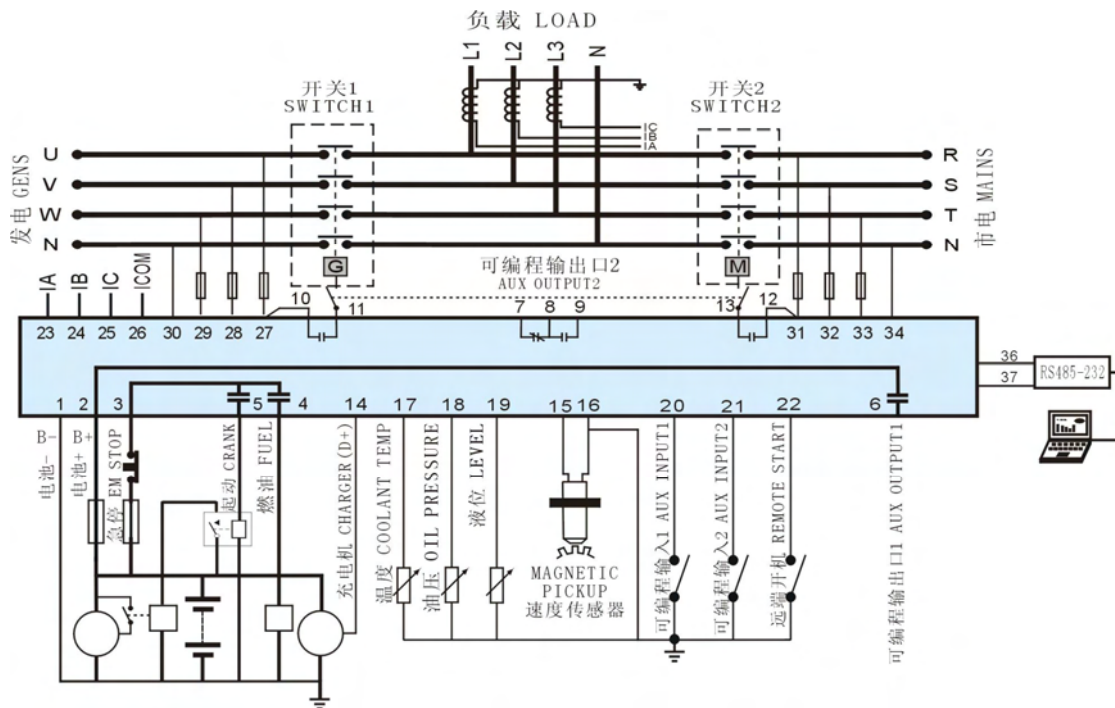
负载 LOAD

L1 L2 L3 N

开关1
SWITCH1

开关2
SWITCH2

IC
IB
IA

U
V
W
N

发电 GENS

R
S
T
N

市电 MAINS

G

M

可编程输出口2
AUX OUTPUT2

IA IB IC ICOM

10 11 7 8 9 13 12

23 24 25 26 30 29 28 27 31 32 33 34

36
37
RS485-232

1 2 3 5 4 14 17 18 19 15 16 20 21 22 6

B- B+

电池- 电池+ 急停 EM STOP 起动 CRANK 燃油 FUEL 充电机 CHARGER(D+) 温度 COOLANT TEMP 油压 OIL PRESSURE 液位 LEVEL

MAGNETIC PICKUP
速度传感器

可编程输入1 AUX INPUT1 可编程输入2 AUX INPUT2 远端开机 REMOTE START 可编程输出口1 AUX OUTPUT1